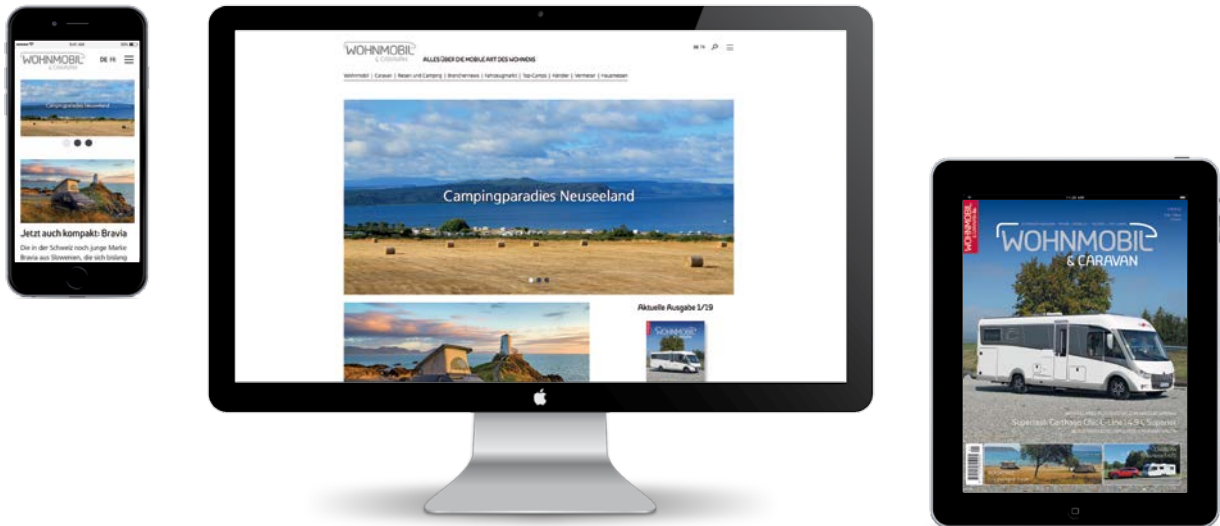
WOHNMOBIL & CARAVAN

DE FR

Campingparadies Neuseeland

Jetzt auch kompakt: Bravia

Die in der Schweiz noch junge Marke Bravia aus Slowenien, die sich bislang

WOHNMOBIL & CARAVAN

ALLES ÜBER DIE MOBILE ART DES WOHNENS

DE FR

Wohnmobil | Caravan | Reisen und Camping | Branchennews | Fahrzeugmarkt | Top-Camps | Händler | Vermieter | Hausmessen

Campingparadies Neuseeland

Aktuelle Ausgabe 1/19

WOHNMOBIL & CARAVAN

WOHNMOBIL & CARAVAN

Superlauf: Carthago Chic C-Line I 4.9 L Superior